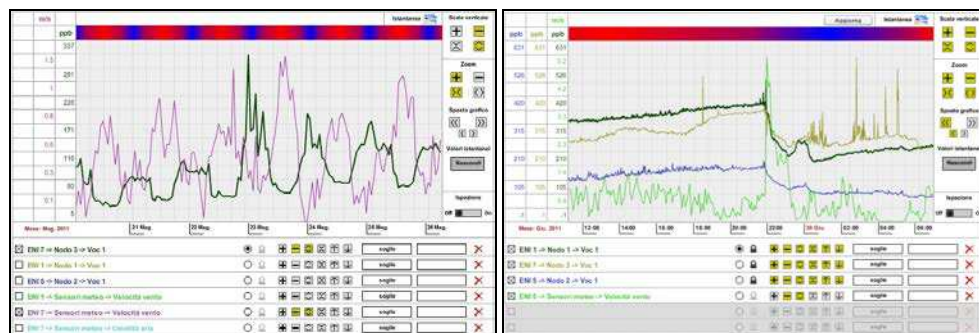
m/s
ppb
337
1.5
281
1
225
0.8
171
0.5
115
0.3
60
0.1
5
Mese: Mag. 2011
21 Mag.
22 Mag.
23 Mag.
24 Mag.
25 Mag.
26 Mag.
Istantanea
Scale verticali
Zoom
Sposta grafico
Valori istantanei
Nascondi
Ispezione
Off
On
ENI 7 -> Nodo 3 -> Voc 1
soglie
ENI 1 -> Nodo 1 -> Voc 1
soglie
ENI 5 -> Nodo 2 -> Voc 1
soglie
ENI 1 -> Sensori meteo -> Velocità vento
soglie
ENI 7 -> Sensori meteo -> Velocità vento
soglie
ENI 7 -> Sensori meteo -> Umidità aria
soglie

Aggiorna
Istantanea
m/s
ppb
ppb
ppb
631
631
631
526
526
526
420
420
420
315
315
315
210
210
210
105
105
105
Mese: Giu. 2011
12:00
14:00
16:00
18:00
20:00
22:00
30 Giu.
02:00
04:00
06:00
Scale verticali
Zoom
Sposta grafico
Valori istantanei
Nascondi
Ispezione
Off
On
ENI 1 -> Nodo 1 -> Voc 1
soglie
ENI 7 -> Nodo 3 -> Voc 1
soglie
ENI 5 -> Nodo 2 -> Voc 1
soglie
ENI 5 -> Sensori meteo -> Velocità vento
soglie
soglie